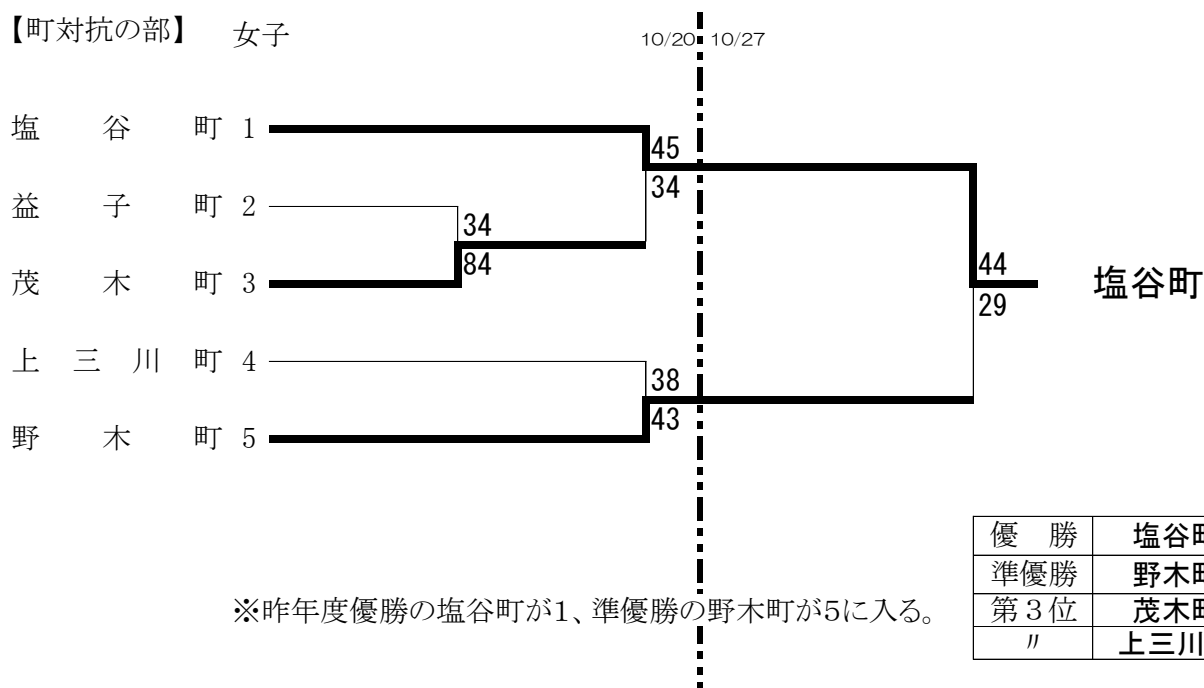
【町対抗の部】 女子

10/20 10/27

塩　谷　町 1

益　子　町 2

茂　木　町 3

上　三　川　町 4

野　木　町 5

45
34

34
84

38
43

44
29

塩谷町

| 優　勝 | 塩谷町 |
|---|---|
| 準優勝 | 野木町 |
| 第３位 | 茂木町 |
| 〃 | 上三川 |

※昨年度優勝の塩谷町が1、準優勝の野木町が5に入る。